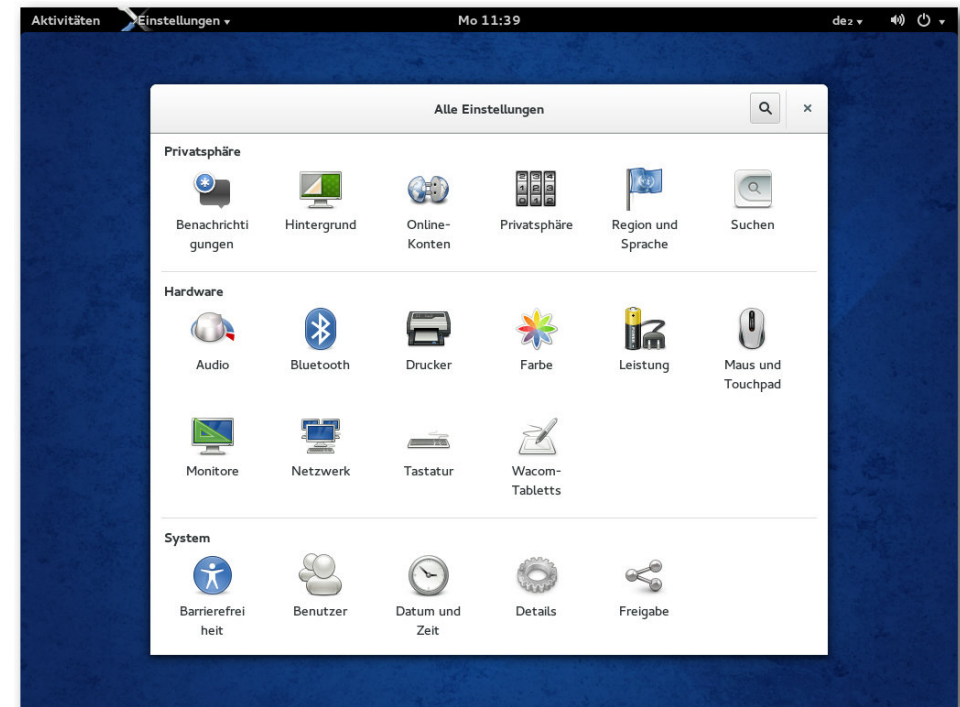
Aktivitäten Einstellungen ▾ Mo 11:39 de₂ ▾

Alle Einstellungen

Privatsphäre

Benachrichtigungen
Hintergrund
Online-Konten
Privatsphäre
Region und Sprache
Suchen

Hardware

Audio
Bluetooth
Drucker
Farbe
Leistung
Maus und Touchpad
Monitore
Netzwerk
Tastatur
Wacom-Tabletts

System

Barrierefreiheit
Benutzer
Datum und Zeit
Details
Freigabe